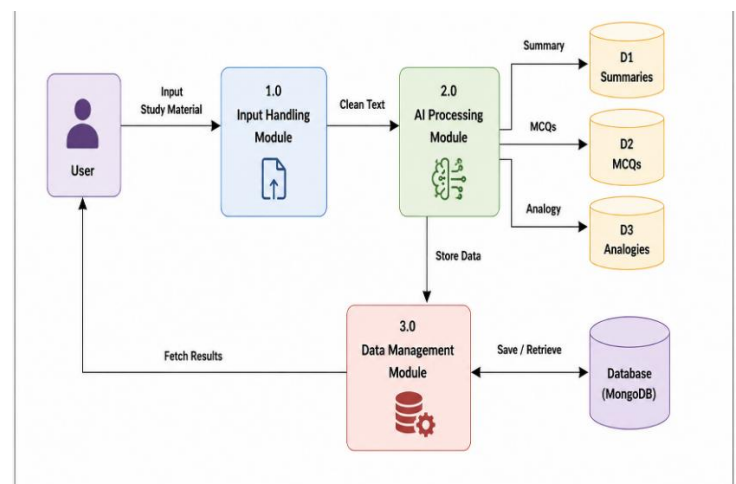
User

Input
Study Material

1.0
Input Handling
Module

Clean Text

2.0
AI Processing
Module

Summary

D1
Summaries

MCQs

D2
MCQs

Analogy

D3
Analogies

Store Data

3.0
Data Management
Module

Fetch Results

Save / Retrieve

Database
(MongoDB)